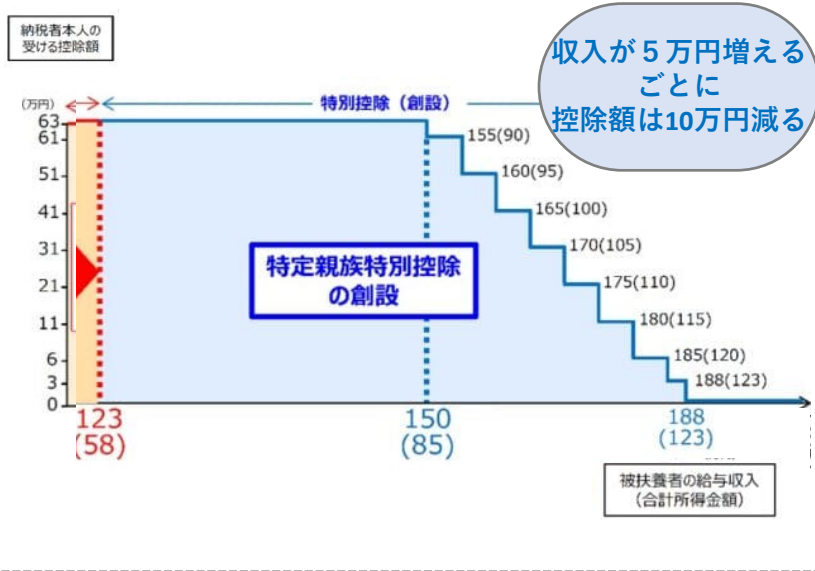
納税者本人の受ける控除額

収入が５万円増えるごとに控除額は10万円減る

（万円）

特別控除（創設）

63
61
51
41
31
21
11
6
3
0

155(90)
160(95)
165(100)
170(105)
175(110)
180(115)
185(120)
188(123)

特定親族特別控除の創設

123
(58)

150
(85)

188
(123)

被扶養者の給与収入
（合計所得金額）